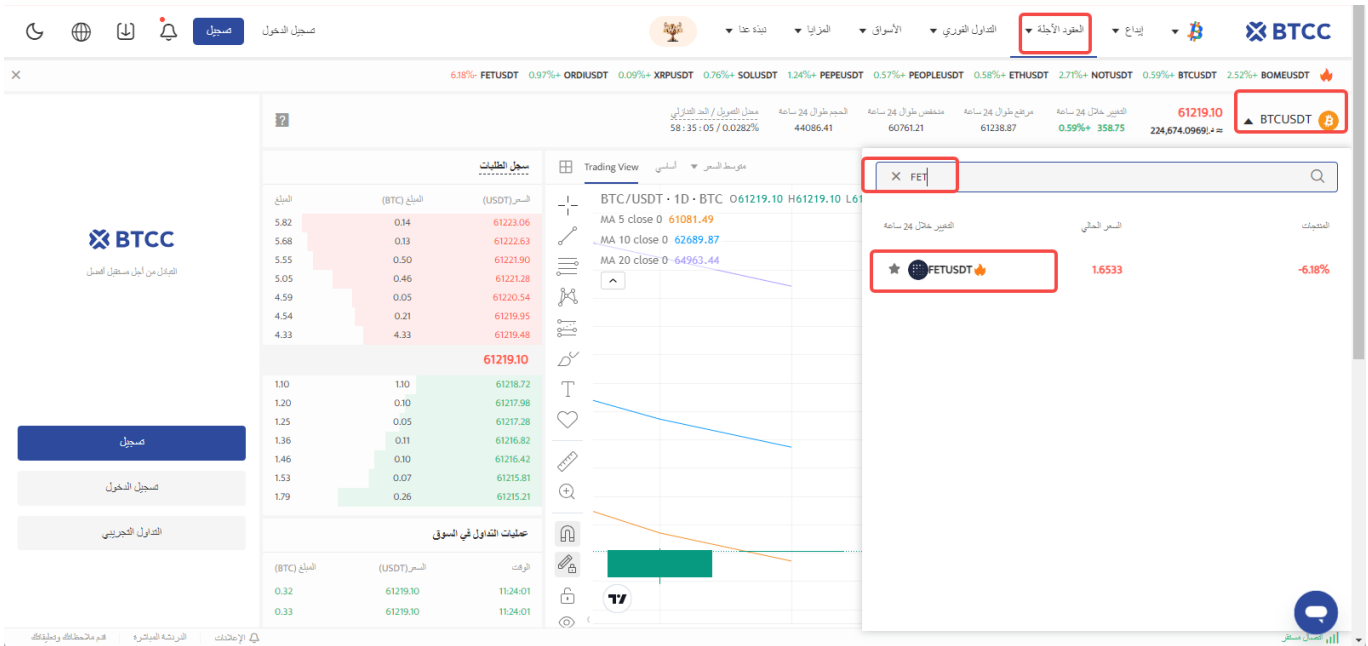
BTCC
إيداع
العقود الآجلة
التداول الفوري
الأسواق
المزايا
نبذة عنا
تسجيل الدخول
تسجيل

BOMEUSDT 2.52%+ BTCUSDT 0.59%+ NOTUSDT 2.71%+ ETHUSDT 0.58%+ PEOPLEUSDT 0.57%+ PEPEUSDT 1.24%+ SOLUSDT 0.76%+ XRPUSDT 0.09%+ ORDIUSDT 0.97%+ FETUSDT 6.18%-

BTCUSDT
61219.10
224,674.0969 ≈
التغيير خلال 24 ساعة
358.75 0.59%+
مرتفع طوال 24 ساعة
61238.87
منخفض طوال 24 ساعة
60761.21
الحجم طوال 24 ساعة
44086.41
معدل التمويل / العد التنازلي
0.0282% / 58 : 35 : 05

FET
المنتجات
السعر الحالي
التغيير خلال 24 ساعة
FETUSDT
1.6533
-6.18%

Trading View
الأساسي
متوسط السعر
BTC/USDT · 1D · BTC O61219.10 H61219.10 L6
MA 5 close 0 61081.49
MA 10 close 0 62689.87
MA 20 close 0 64963.44

سجل الطلبات
| السعر(USDT) | المبلغ (BTC) | المبلغ |
|---|---|---|
| 61223.06 | 0.14 | 5.82 |
| 61222.63 | 0.13 | 5.68 |
| 61221.90 | 0.50 | 5.55 |
| 61221.28 | 0.46 | 5.05 |
| 61220.54 | 0.05 | 4.59 |
| 61219.95 | 0.21 | 4.54 |
| 61219.48 | 4.33 | 4.33 |
| 61219.10 | | |
| 61218.72 | 1.10 | 1.10 |
| 61217.98 | 0.10 | 1.20 |
| 61217.28 | 0.05 | 1.25 |
| 61216.82 | 0.11 | 1.36 |
| 61216.42 | 0.10 | 1.46 |
| 61215.81 | 0.07 | 1.53 |
| 61215.21 | 0.26 | 1.79 |

عمليات التداول في السوق
| الوقت | السعر(USDT) | المبلغ (BTC) |
|---|---|---|
| 11:24:01 | 61219.10 | 0.32 |
| 11:24:01 | 61219.10 | 0.33 |

BTCC
التداول من أجل مستقبل أفضل
تسجيل
تسجيل الدخول
التداول التجريبي

الإعلانات
الدردشة المباشرة
قدم ملاحظاتك وتعليقاتك
اتصال مستقر